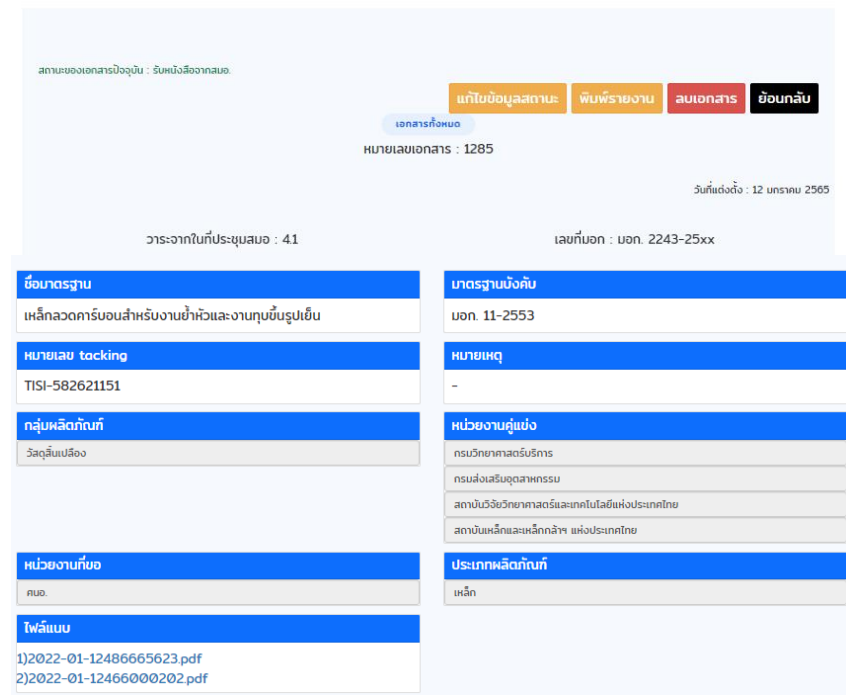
สถานะของเอกสารปัจจุบัน : รับหนังสือจากสมอ.

แก้ไขข้อมูลสถานะ พิมพ์รายงาน ลบเอกสาร ย้อนกลับ

เอกสารทั้งหมด

หมายเลขเอกสาร : 1285

วันที่แต่งตั้ง : 12 มกราคม 2565

วาระจากในที่ประชุมสมอ : 4.1

เลขที่มอก : มอก. 2243-25xx

ชื่อมาตรฐาน

เหล็กลวดคาร์บอนสำหรับงานย้ำหัวและงานทุบขึ้นรูปเย็น

มาตรฐานบังคับ

มอก. 11-2553

หมายเลข tacking

TISI-582621151

หมายเหตุ

-

กลุ่มผลิตภัณฑ์

วัสดุสิ้นเปลือง

หน่วยงานคู่แข่ง

กรมวิทยาศาสตร์บริการ

กรมส่งเสริมอุตสาหกรรม

สถาบันวิจัยวิทยาศาสตร์และเทคโนโลยีแห่งประเทศไทย

สถาบันเหล็กและเหล็กกล้าฯ แห่งประเทศไทย

หน่วยงานที่ขอ

ศนอ.

ประเภทผลิตภัณฑ์

เหล็ก

ไฟล์แนบ

1)2022-01-12486665623.pdf
2)2022-01-12466000202.pdf